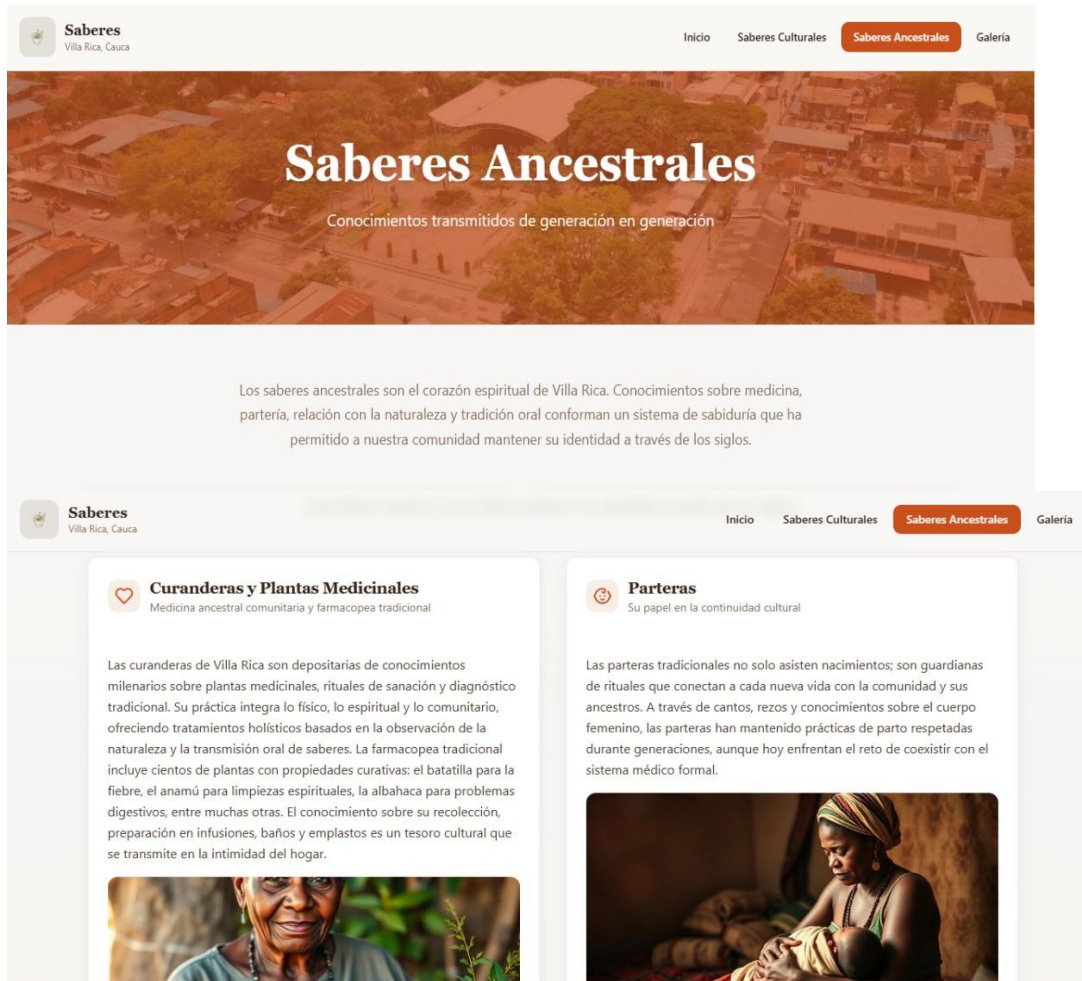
Saberes
Villa Rica, Cauca

Inicio Saberes Culturales Saberes Ancestrales Galería

Saberes Ancestrales

Conocimientos transmitidos de generación en generación

Los saberes ancestrales son el corazón espiritual de Villa Rica. Conocimientos sobre medicina, partería, relación con la naturaleza y tradición oral conforman un sistema de sabiduría que ha permitido a nuestra comunidad mantener su identidad a través de los siglos.

Saberes
Villa Rica, Cauca

Inicio Saberes Culturales Saberes Ancestrales Galería

Curanderas y Plantas Medicinales
Medicina ancestral comunitaria y farmacopea tradicional

Las curanderas de Villa Rica son depositarias de conocimientos milenarios sobre plantas medicinales, rituales de sanación y diagnóstico tradicional. Su práctica integra lo físico, lo espiritual y lo comunitario, ofreciendo tratamientos holísticos basados en la observación de la naturaleza y la transmisión oral de saberes. La farmacopea tradicional incluye cientos de plantas con propiedades curativas: el batatilla para la fiebre, el anamú para limpiezas espirituales, la albahaca para problemas digestivos, entre muchas otras. El conocimiento sobre su recolección, preparación en infusiones, baños y emplastos es un tesoro cultural que se transmite en la intimidad del hogar.

Parteras
Su papel en la continuidad cultural

Las parteras tradicionales no solo asisten nacimientos; son guardianas de rituales que conectan a cada nueva vida con la comunidad y sus ancestros. A través de cantos, rezos y conocimientos sobre el cuerpo femenino, las parteras han mantenido prácticas de parto respetadas durante generaciones, aunque hoy enfrentan el reto de coexistir con el sistema médico formal.